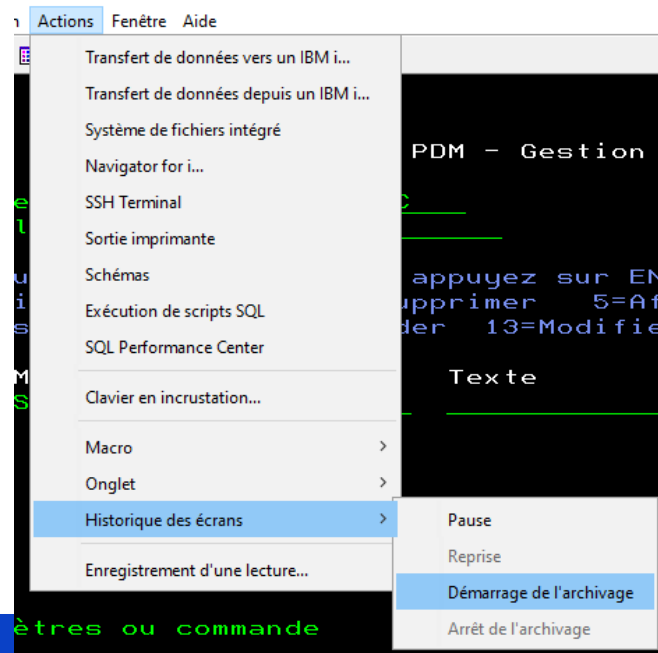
n Actions Fenêtre Aide

Transfert de données vers un IBM i...
Transfert de données depuis un IBM i...
Système de fichiers intégré
Navigator for i...
SSH Terminal
Sortie imprimante
Schémas
Exécution de scripts SQL
SQL Performance Center
Clavier en incrustation...
Macro
Onglet
Historique des écrans
Enregistrement d'une lecture...

Pause
Reprise
Démarrage de l'archivage
Arrêt de l'archivage

PDM - Gestion
e C
l
u appuyez sur EN
i upprimer 5=Af
s der 13=Modifie
M Texte
S
ètres ou commande